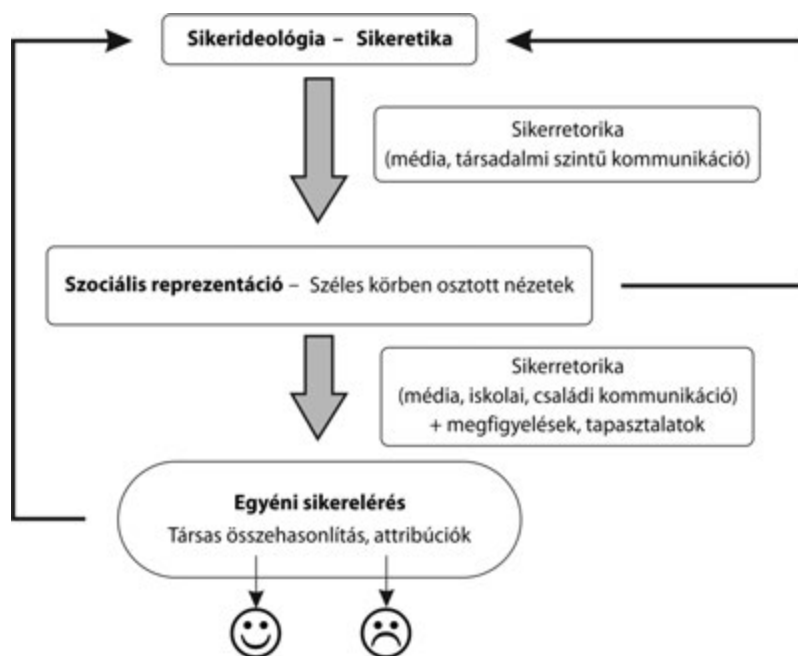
Sikerideológia – Sikeretika

Sikerretorika
(média, társadalmi szintű kommunikáció)

Szociális reprezentáció – Széles körben osztott nézetek

Sikerretorika
(média, iskolai, családi kommunikáció)
+ megfigyelések, tapasztalatok

Egyéni sikerelérés
Társas összehasonlítás, attribúciók